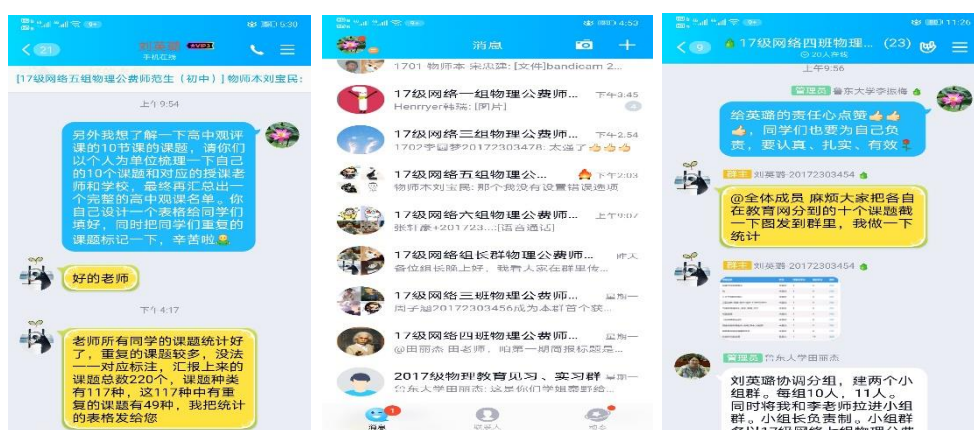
5:20

21 刘英璐 SVIP

手机在线

[17级网络五组物理公费师范生（初中）] 物师本刘宝民:

上午9:54

另外我想了解一下高中观评课的10节课的课题，请你们以个人为单位梳理一下自己的10个课题和对应的授课老师和学校，最终再汇总出一个完整的高中观课名单。你自己设计一个表格给同学们填好，同时把同学们重复的课题标记一下，辛苦啦

好的老师

下午4:17

老师所有同学的课题统计好了，重复的课题较多，没法一一对应标注，汇报上来的课题总数220个，课题种类有117种，这117种中有重复的课题有49种，我把统计的表格发给您

4:52

消息

1701 物师本 宋浩颖: [文件]bandicam 2...

17级网络一组物理公费师... 下午3:45

Henrryer韩陈: [图片]

17级网络三组物理公费师... 下午2:54

1702李昌梦20172303478: 太强了

17级网络五组物理公... 下午2:03

物师本刘宝民: 那个我没有设置错误选项

17级网络六组物理公费师... 上午9:07

张钊豪+201723...: [语音通话]

17级网络组长群物理公费师... 昨天

各位组长晚上好，我们本人家在群里传...

17级网络三班物理公费师... 星期一

周子璐20172303456成为本群首个获...

17级网络四班物理公费师... 星期一

@田丽杰 田老师，咱第一期简报标题是...

2017级物理教育见习、实习群 星期一

鲁东大学田丽杰: 这是你们学期要好...

消息 联系人 动态

11:26

17级网络四班物理... (23)

20人在线

上午9:56

给英璐的责任心点赞，同学们也要为自己负责，要认真、扎实、有效

群主 刘英璐-20172303454

@全体成员 麻烦大家把各自在教育网分到的十个课题截一下图发到群里，我做一下统计

群主 刘英璐-20172303454

管理员 鲁东大学田丽杰

刘英璐协调分组，建两个小组群。每组10人，11人。同时将我和李老师拉进小组群。小组长负责制。小组群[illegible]